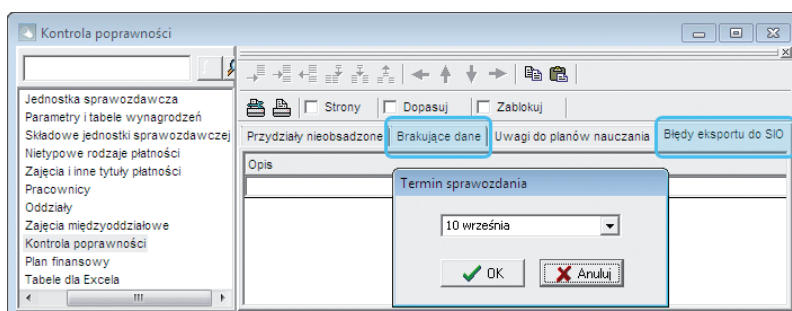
Kontrola poprawności

Jednostka sprawozdawcza
Parametry i tabele wynagrodzeń
Składowe jednostki sprawozdawczej
Nietypowe rodzaje płatności
Zajęcia i inne tytuły płatności
Pracownicy
Oddziały
Zajęcia międzyoddziałowe
Kontrola poprawności
Plan finansowy
Tabele dla Excela

Strony
Dopasuj
Zablokuj

Przydziały nieobsadzone
Brakujące dane
Uwagi do planów nauczania
Błędy eksportu do SIO

Opis

Termin sprawozdania

10 września

OK
Anuluj